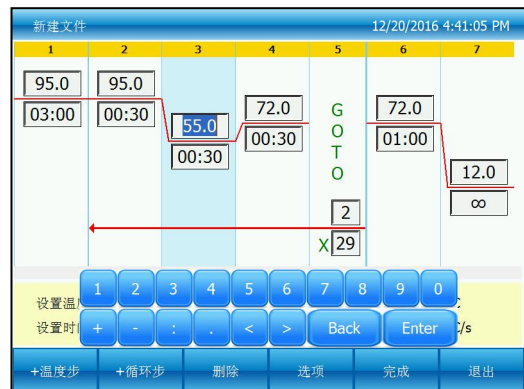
新建文件 12/20/2016 4:41:05 PM

1 2 3 4 5 6 7

95.0
03:00

95.0
00:30

55.0
00:30

72.0
00:30

G O T O
2
X 29

72.0
01:00

12.0
∞

设置温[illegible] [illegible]C
设置时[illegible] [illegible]C/s

1 2 3 4 5 6 7 8 9 0
+ - : . < > Back Enter

+温度步 +循环步 删除 选项 完成 退出